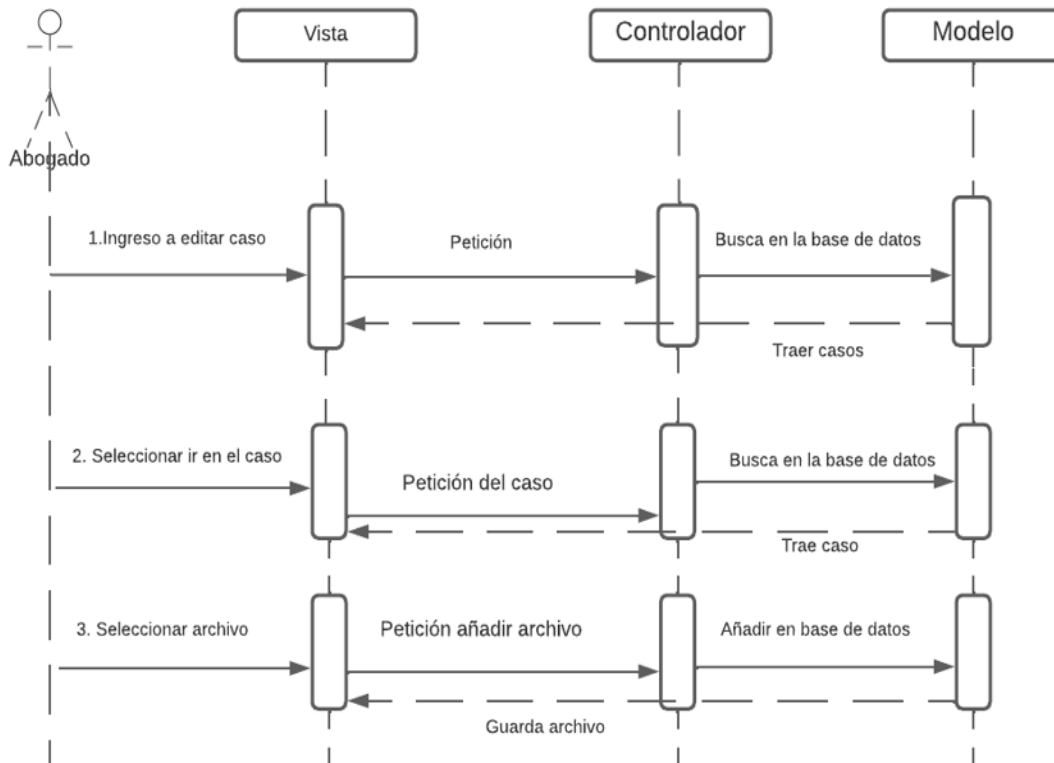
Vista

Controlador

Modelo

Abogado

1.Ingreso a editar caso

Petición

Busca en la base de datos

Traer casos

2. Seleccionar ir en el caso

Petición del caso

Busca en la base de datos

Trae caso

3. Seleccionar archivo

Petición añadir archivo

Añadir en base de datos

Guarda archivo